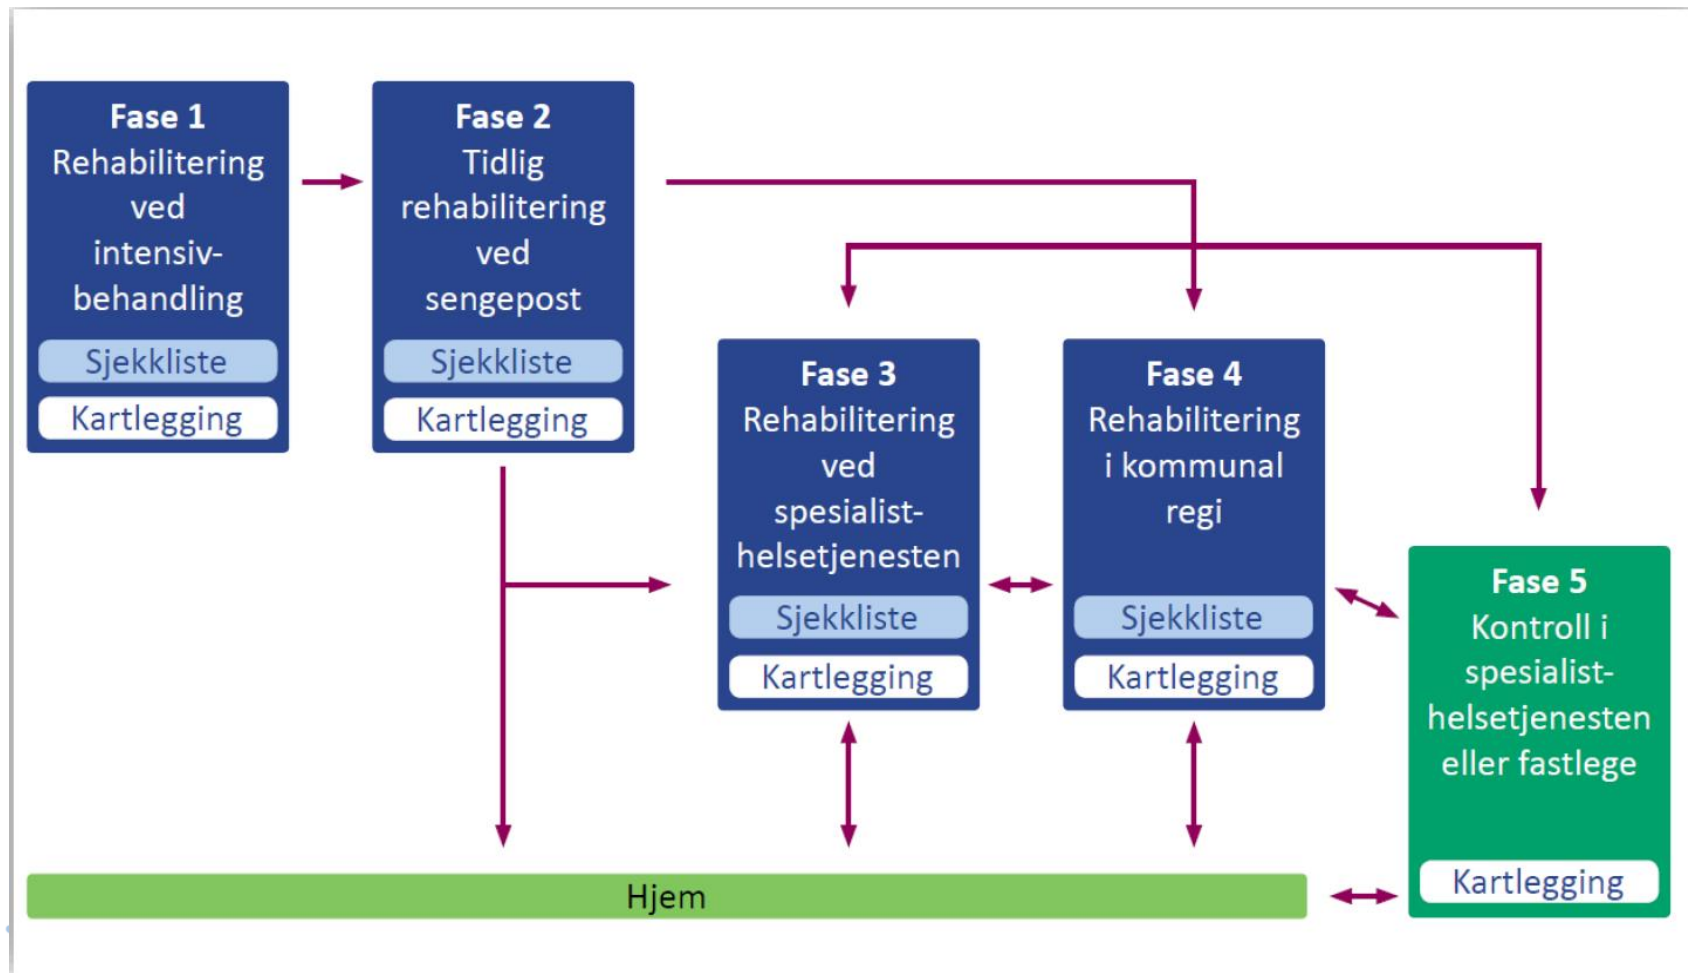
Fase 1
Rehabilitering ved intensivbehandling
Sjekkliste
Kartlegging

Fase 2
Tidlig rehabilitering ved sengepost
Sjekkliste
Kartlegging

Fase 3
Rehabilitering ved spesialisthelsetjenesten
Sjekkliste
Kartlegging

Fase 4
Rehabilitering i kommunal regi
Sjekkliste
Kartlegging

Fase 5
Kontroll i spesialisthelsetjenesten eller fastlege
Kartlegging

Hjem